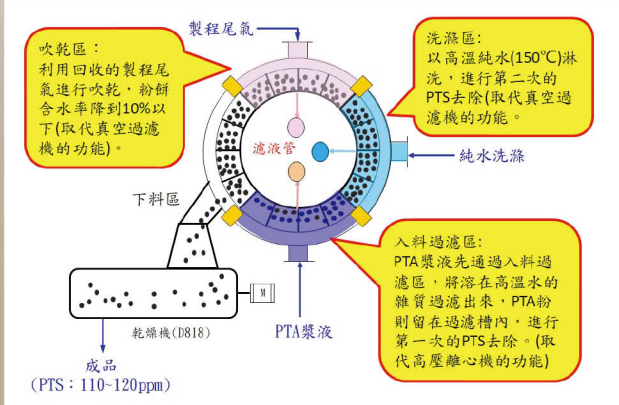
製程尾氣

吹乾區：
利用回收的製程尾氣進行吹乾，粉餅含水率降到10%以下(取代真空過濾機的功能)。

洗滌區：
以高溫純水(150℃)淋洗，進行第二次的PTS去除(取代真空過濾機的功能。

濾液管

純水洗滌

下料區

入料過濾區：
PTA漿液先通過入料過濾區，將溶在高溫水的雜質過濾出來，PTA粉則留在過濾槽內，進行第一次的PTS去除。(取代高壓離心機的功能)

M

乾燥機(D818)

PTA漿液

成品
(PTS：110~120ppm)